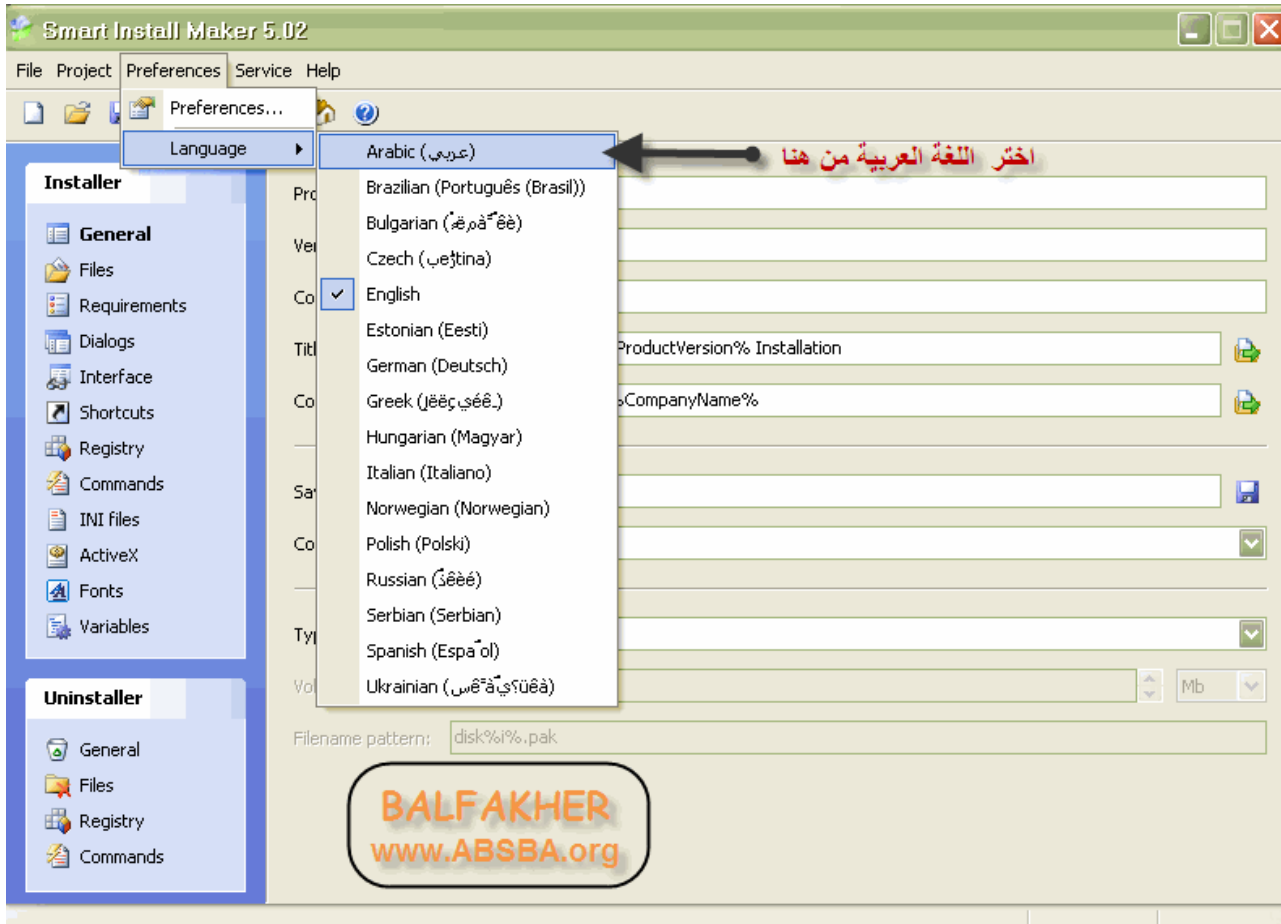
Smart Install Maker 5.02

File Project Preferences Service Help

Preferences...
Language

Arabic (عربي)
Brazilian (Português (Brasil))
Bulgarian (ÁúëãàðñêÈ)
Czech (Čeština)
English
Estonian (Eesti)
German (Deutsch)
Greek (Ëëçíéêá)
Hungarian (Magyar)
Italian (Italiano)
Norwegian (Norwegian)
Polish (Polski)
Russian (Ðóññêèé)
Serbian (Serbian)
Spanish (Español)
Ukrainian (Óêðà¿íñüêà)

اختر اللغة العربية من هنا

Installer
General
Files
Requirements
Dialogs
Interface
Shortcuts
Registry
Commands
INI files
ActiveX
Fonts
Variables

Uninstaller
General
Files
Registry
Commands

Pro
Ver
Co
Titl
ProductVersion% Installation
Co
CompanyName%
Sa
Co
Typ
Vol
Mb
Filename pattern: disk%i%.pak

BALFAKHER
www.ABSBA.org